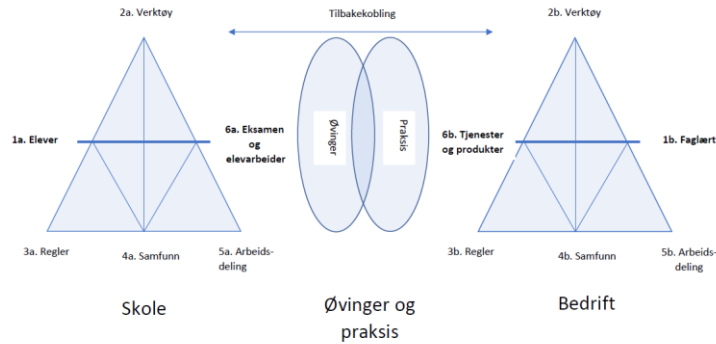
2a. Verktøy

Tilbakekobling

2b. Verktøy

1a. Elever

6a. Eksamen og elevarbeider

Øvinger

Praksis

6b. Tjenester og produkter

1b. Faglært

3a. Regler

4a. Samfunn

5a. Arbeidsdeling

3b. Regler

4b. Samfunn

5b. Arbeidsdeling

Skole

Øvinger og praksis

Bedrift